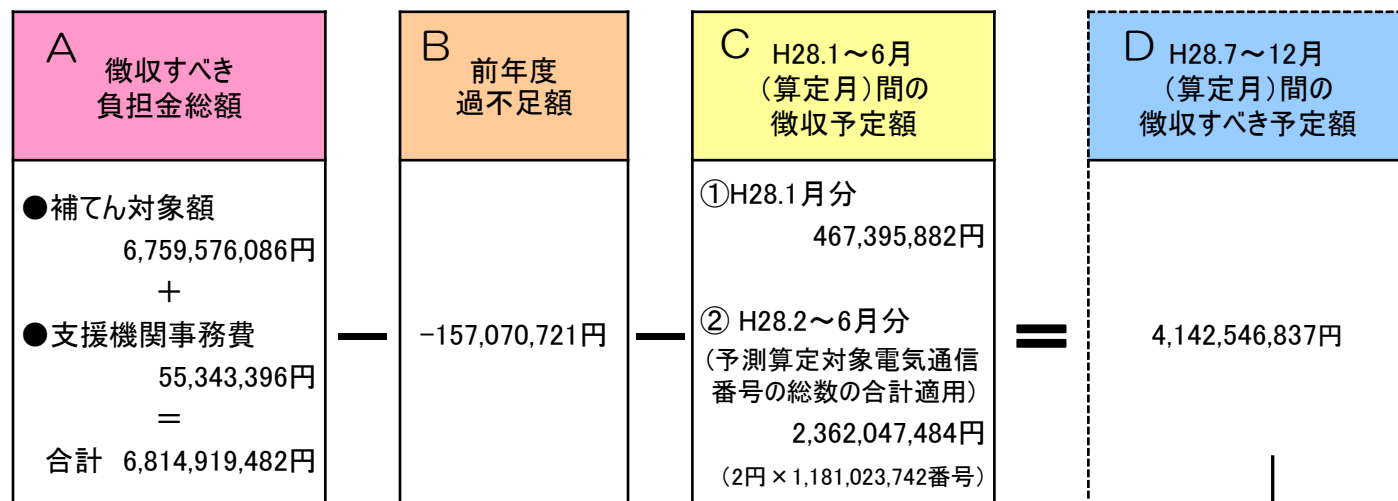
A 徴収すべき負担金総額

●補てん対象額
6,759,576,086円
＋
●支援機関事務費
55,343,396円
＝
合計 6,814,919,482円

ー

B 前年度過不足額

−157,070,721円

ー

C H28.1～6月（算定月）間の徴収予定額

①H28.1月分
467,395,882円

② H28.2～6月分
（予測算定対象電気通信番号の総数の合計適用）
2,362,047,484円
（2円 × 1,181,023,742番号）

＝

D H28.7～12月（算定月）間の徴収すべき予定額

4,142,546,837円